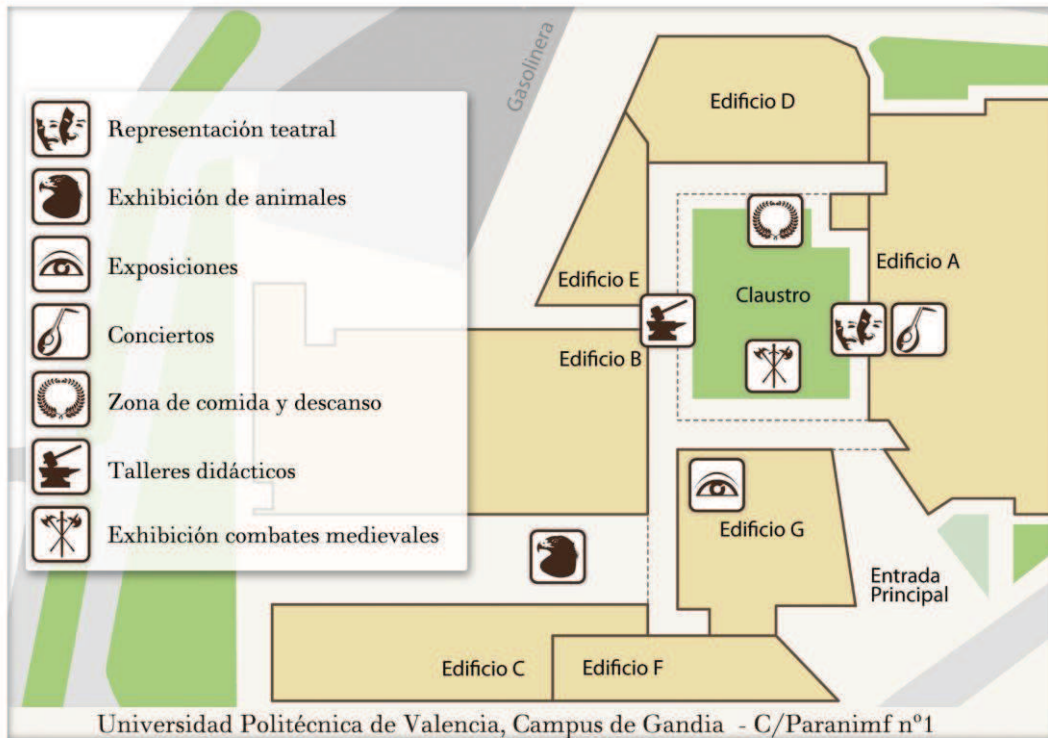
Gasolinera

Edificio D

Representación teatral

Exhibición de animales

Exposiciones

Conciertos

Zona de comida y descanso

Talleres didácticos

Exhibición combates medievales

Edificio E

Claustro

Edificio A

Edificio B

Edificio G

Entrada Principal

Edificio C

Edificio F

Universidad Politécnica de Valencia, Campus de Gandia - C/Paranimf nº1